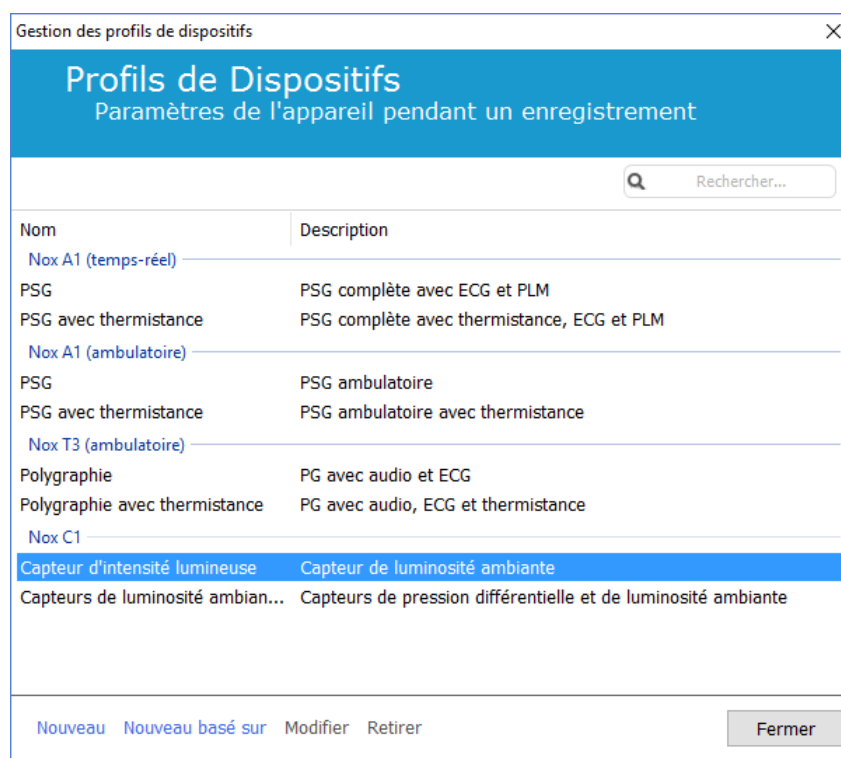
Gestion des profils de dispositifs

Profils de Dispositifs
Paramètres de l'appareil pendant un enregistrement

Rechercher...

| Nom | Description |
|---|---|
| Nox A1 (temps-réel) | |
| PSG | PSG complète avec ECG et PLM |
| PSG avec thermistance | PSG complète avec thermistance, ECG et PLM |
| Nox A1 (ambulatoire) | |
| PSG | PSG ambulatoire |
| PSG avec thermistance | PSG ambulatoire avec thermistance |
| Nox T3 (ambulatoire) | |
| Polygraphie | PG avec audio et ECG |
| Polygraphie avec thermistance | PG avec audio, ECG et thermistance |
| Nox C1 | |
| Capteur d'intensité lumineuse | Capteur de luminosité ambiante |
| Capteurs de luminosité ambian... | Capteurs de pression différentielle et de luminosité ambiante |

Nouveau Nouveau basé sur Modifier Retirer

Fermer